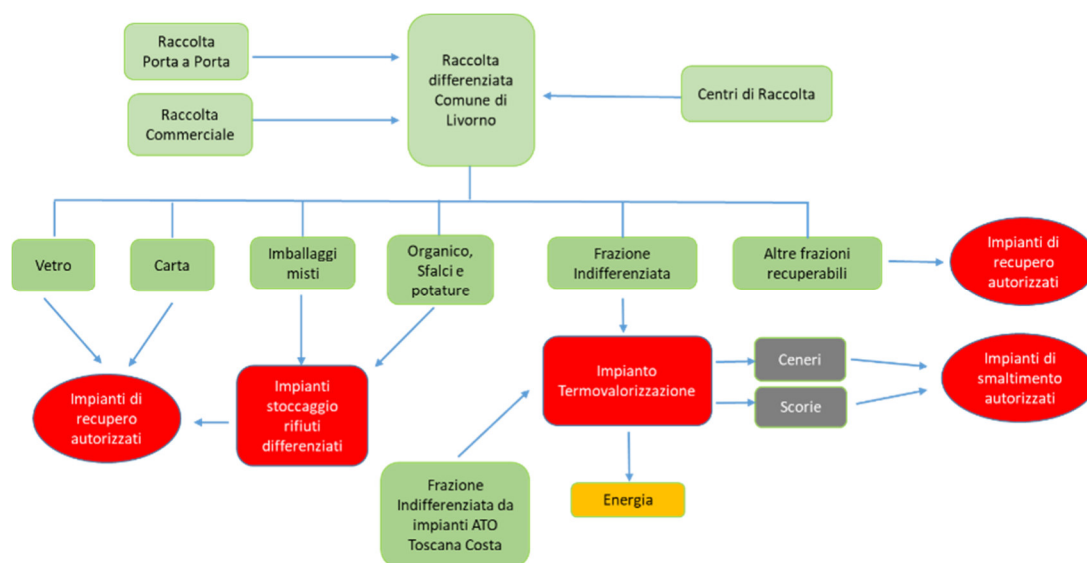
Raccolta Porta a Porta

Raccolta Commerciale

Raccolta differenziata Comune di Livorno

Centri di Raccolta

Vetro

Carta

Imballaggi misti

Organico, Sfalci e potature

Frazione Indifferenziata

Altre frazioni recuperabili

Impianti di recupero autorizzati

Impianti di recupero autorizzati

Impianti stoccaggio rifiuti differenziati

Impianto Termovalorizzazione

Ceneri

Scorie

Impianti di smaltimento autorizzati

Energia

Frazione Indifferenziata da impianti ATO Toscana Costa